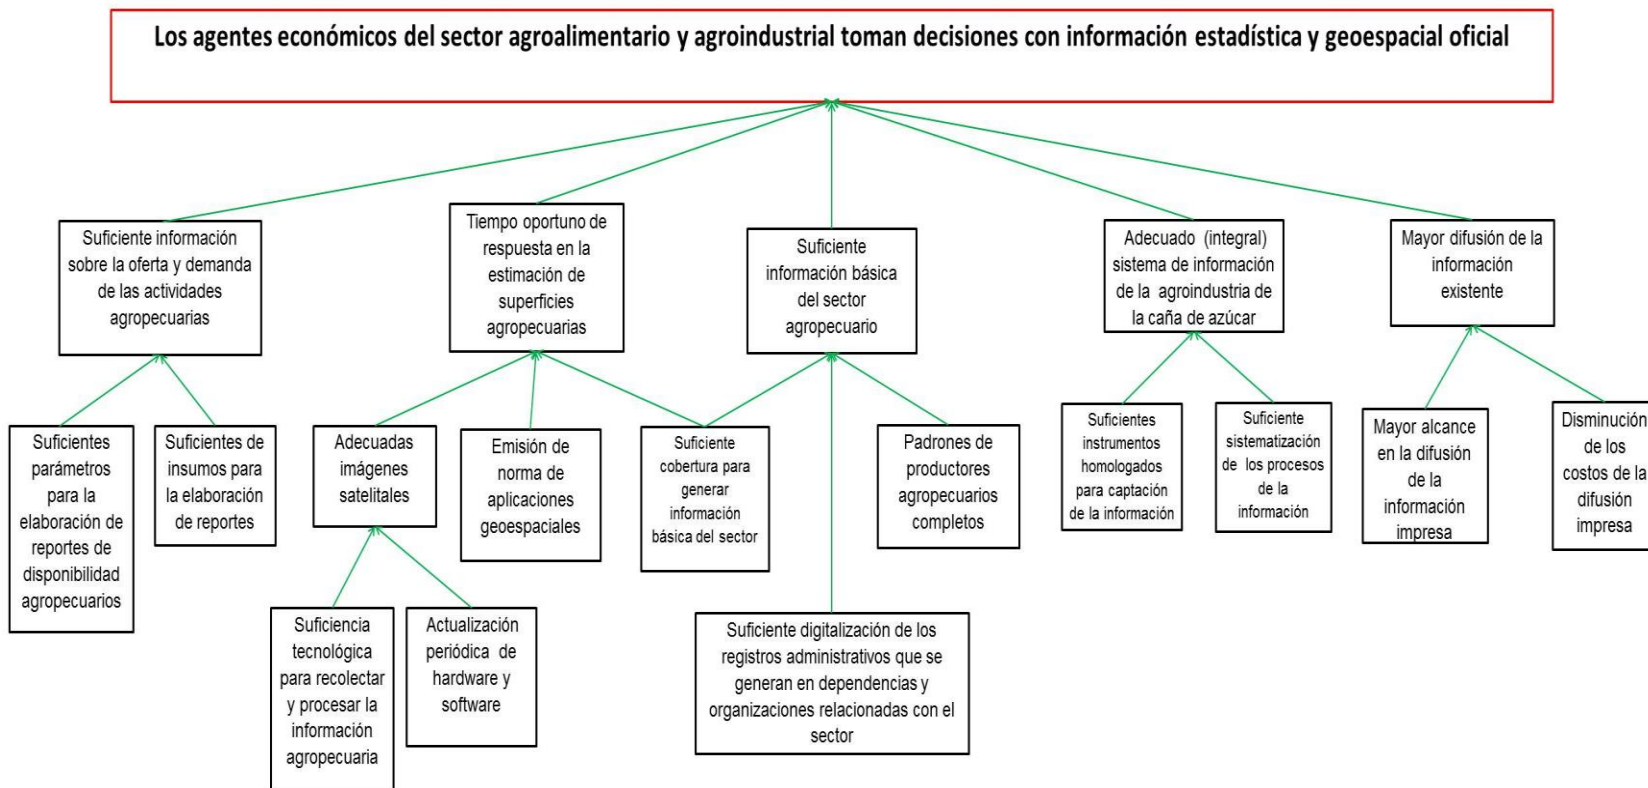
Los agentes económicos del sector agroalimentario y agroindustrial toman decisiones con información estadística y geoespacial oficial

Suficiente información sobre la oferta y demanda de las actividades agropecuarias

Suficientes parámetros para la elaboración de reportes de disponibilidad agropecuarios

Suficientes de insumos para la elaboración de reportes

Tiempo oportuno de respuesta en la estimación de superficies agropecuarias

Adecuadas imágenes satelitales

Suficiencia tecnológica para recolectar y procesar la información agropecuaria

Actualización periódica de hardware y software

Emisión de norma de aplicaciones geoespaciales

Suficiente cobertura para generar información básica del sector

Suficiente información básica del sector agropecuario

Suficiente digitalización de los registros administrativos que se generan en dependencias y organizaciones relacionadas con el sector

Padrones de productores agropecuarios completos

Adecuado (integral) sistema de información de la agroindustria de la caña de azúcar

Suficientes instrumentos homologados para captación de la información

Suficiente sistematización de los procesos de la información

Mayor difusión de la información existente

Mayor alcance en la difusión de la información impresa

Disminución de los costos de la difusión impresa